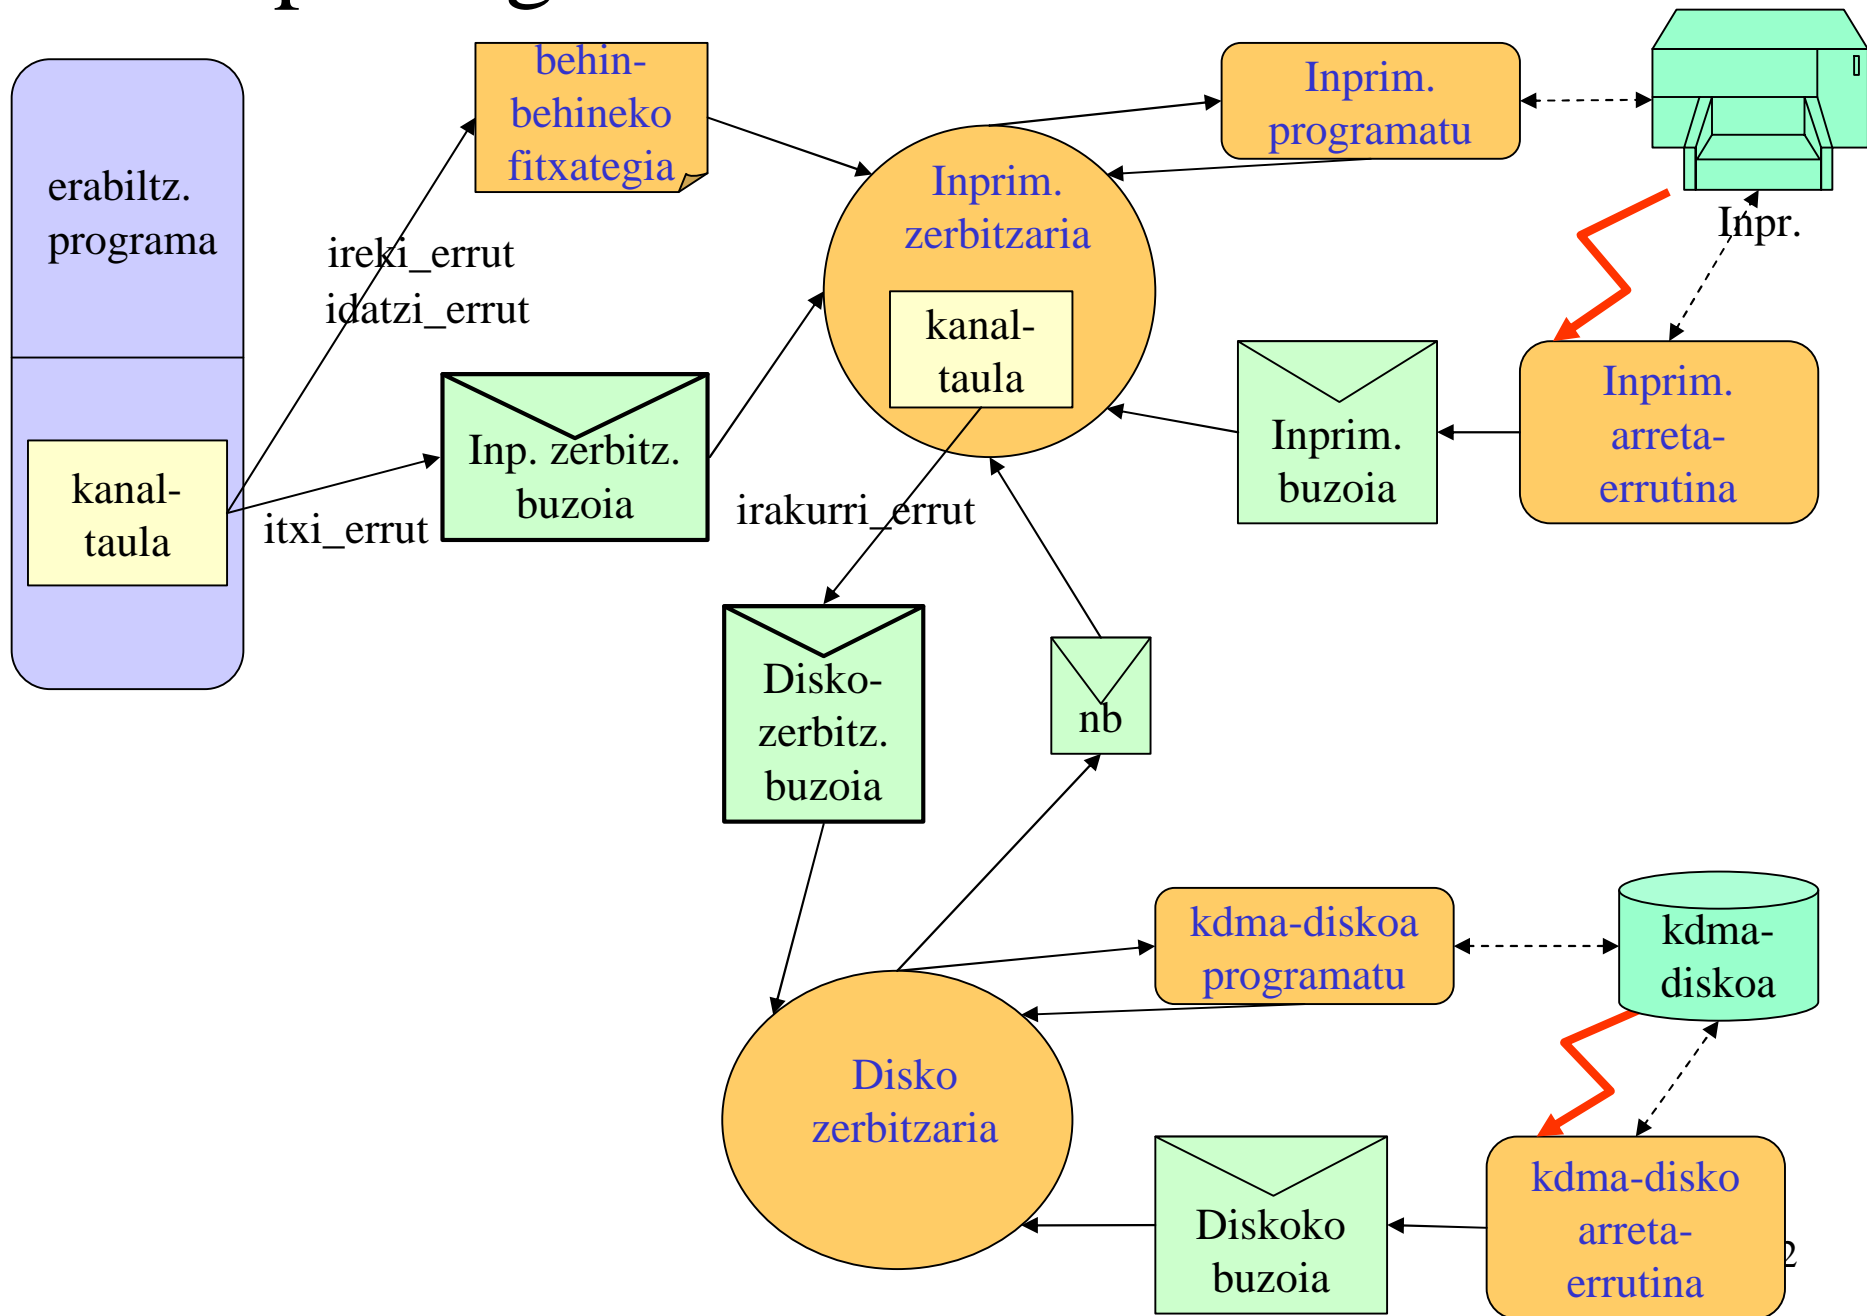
erabiltz. programa

kanal-taula

ireki_errut
idatzi_errut

itxi_errut

behin-behineko fitxategia

Inp. zerbitz. buzoia

Inprim. zerbitzaria

kanal-taula

irakurri_errut

Inprim. programatu

Inpr.

Inprim. buzoia

Inprim. arreta-errutina

Disko-zerbitz. buzoia

nb

kdma-diskoa programatu

kdma-diskoa

Disko zerbitzaria

Diskoko buzoia

kdma-disko arreta-errutina

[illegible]